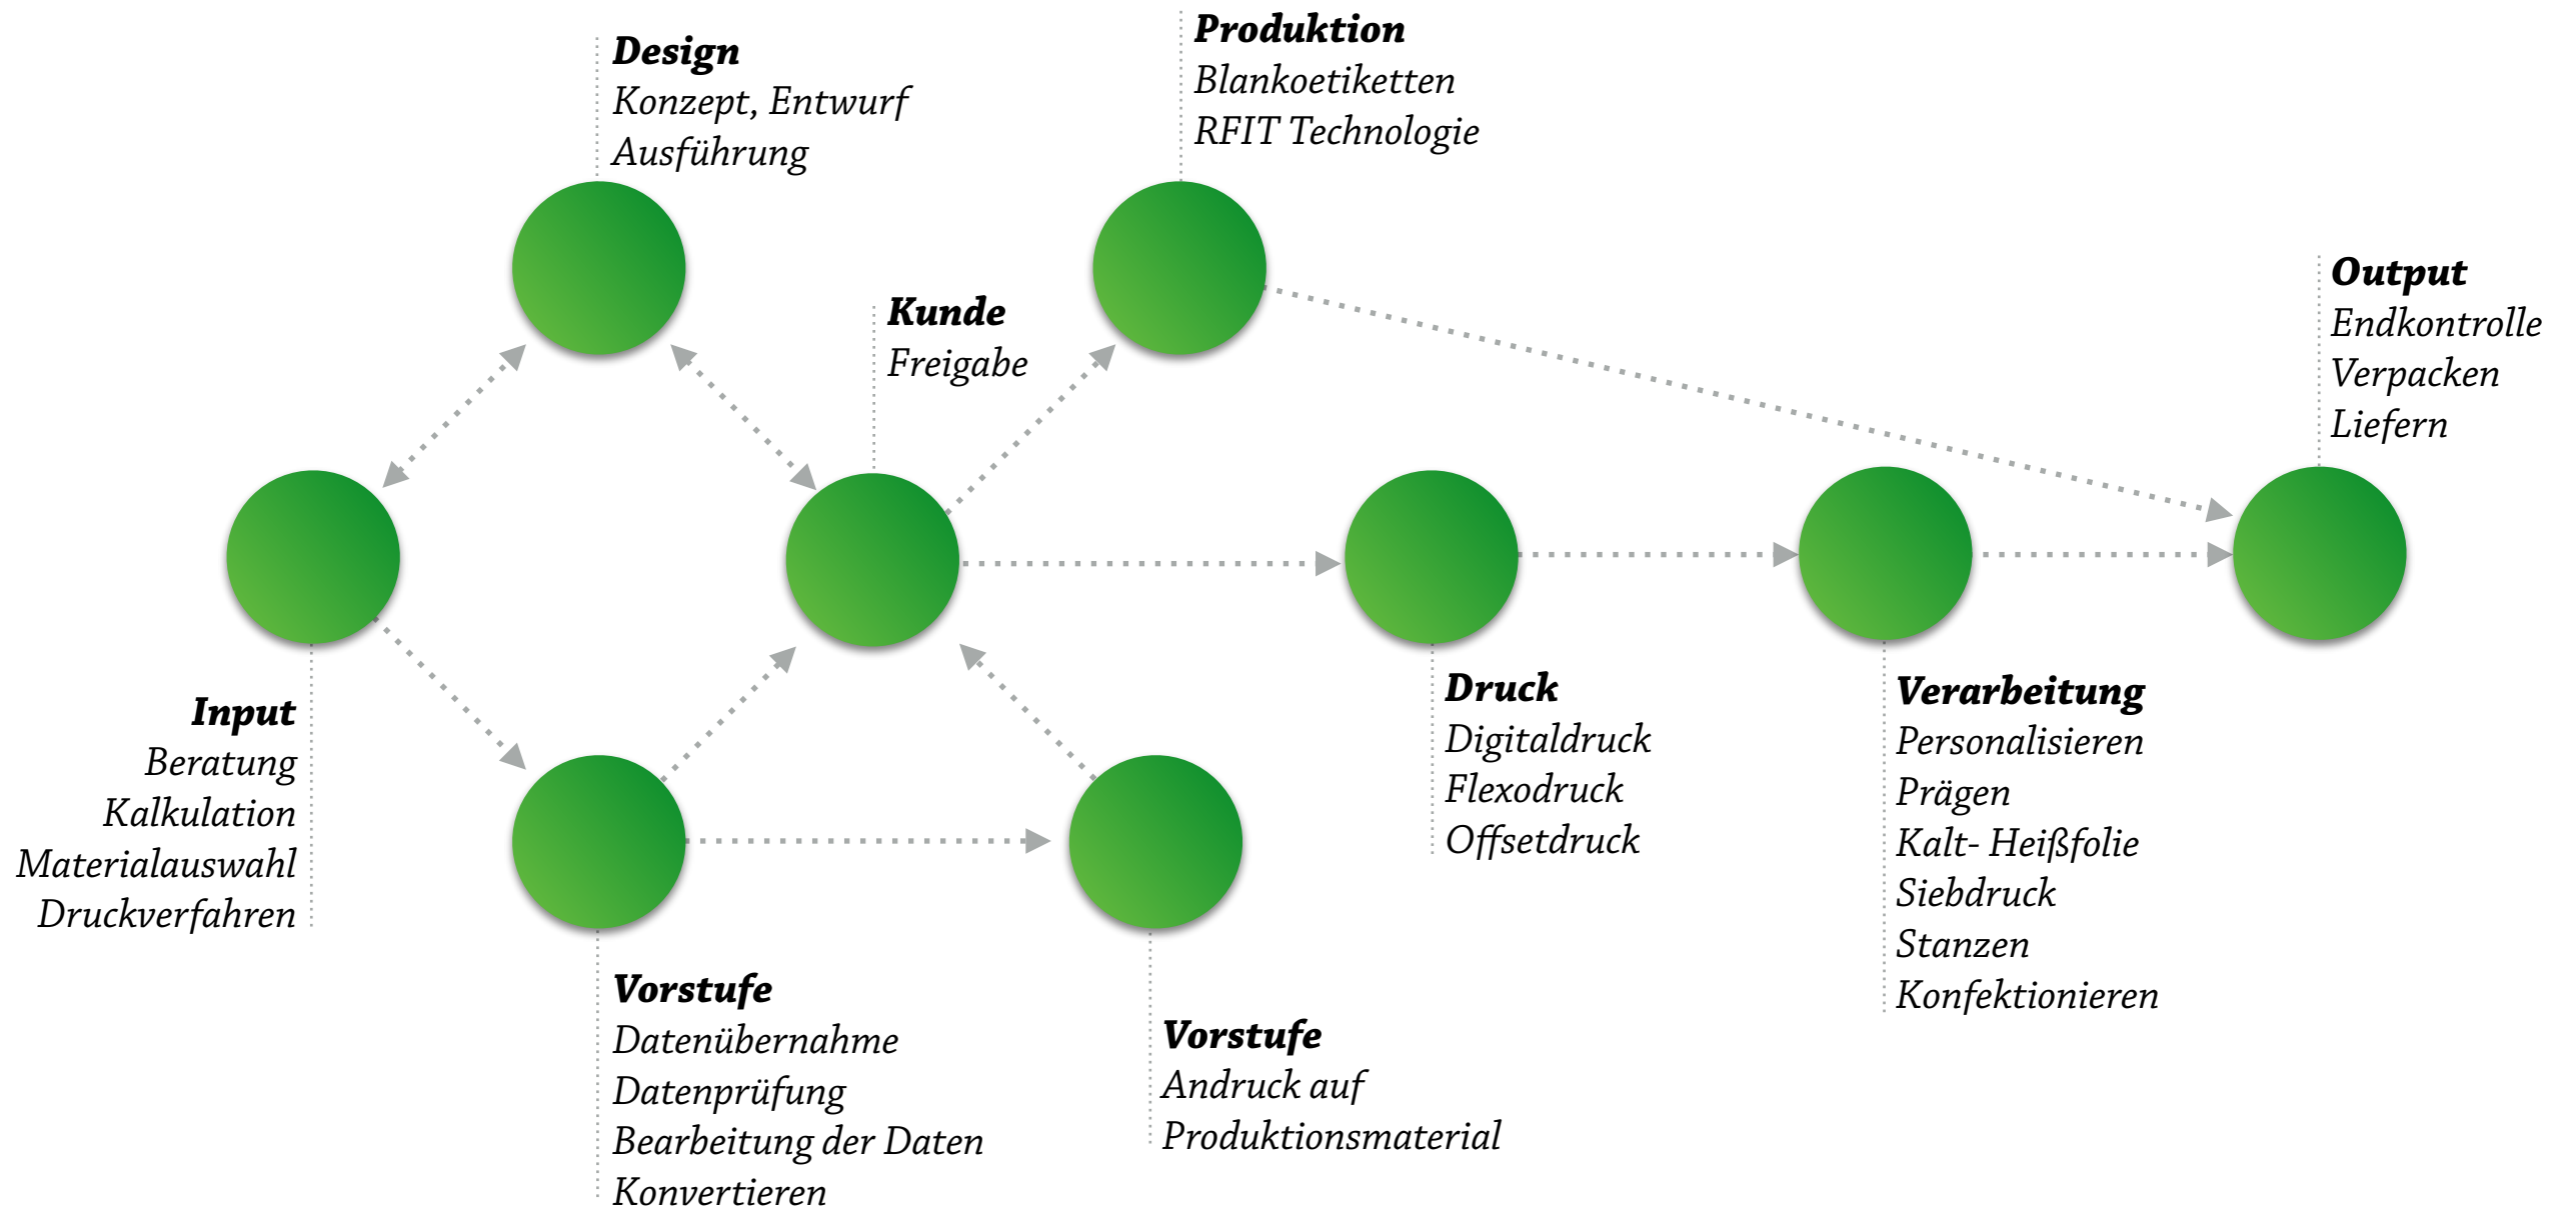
Design
Konzept, Entwurf
Ausführung

Produktion
Blankoetiketten
RFIT Technologie

Kunde
Freigabe

Output
Endkontrolle
Verpacken
Liefern

Input
Beratung
Kalkulation
Materialauswahl
Druckverfahren

Druck
Digitaldruck
Flexodruck
Offsetdruck

Verarbeitung
Personalisieren
Prägen
Kalt- Heißfolie
Siebdruck
Stanzen
Konfektionieren

Vorstufe
Datenübernahme
Datenprüfung
Bearbeitung der Daten
Konvertieren

Vorstufe
Andruck auf
Produktionsmaterial